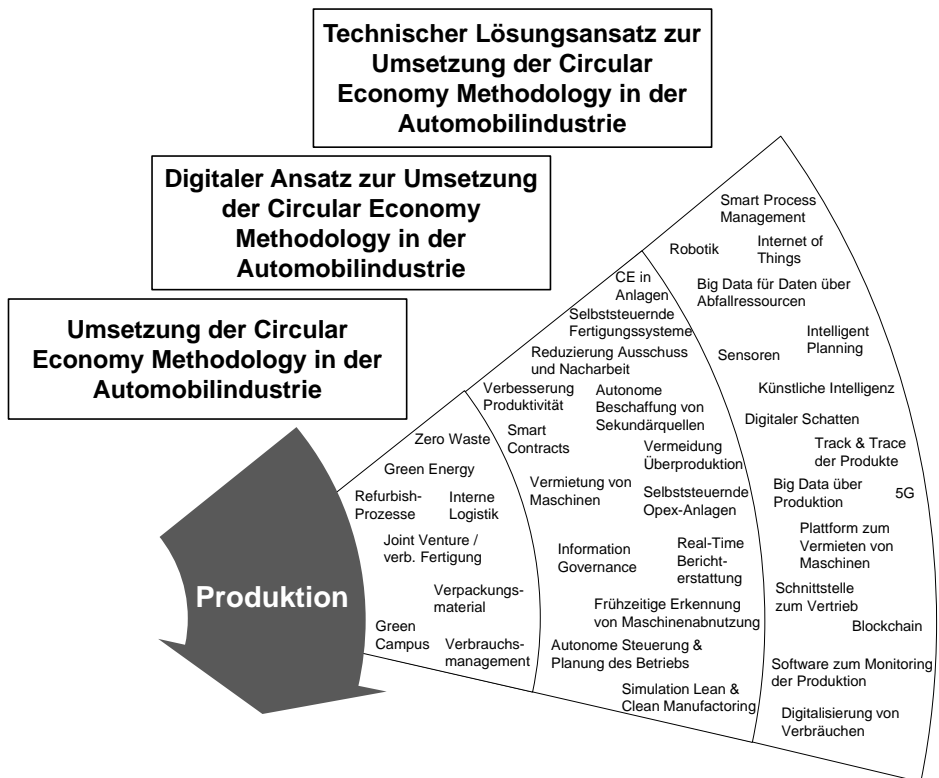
Technischer Lösungsansatz zur Umsetzung der Circular Economy Methodology in der Automobilindustrie

Digitaler Ansatz zur Umsetzung der Circular Economy Methodology in der Automobilindustrie

Umsetzung der Circular Economy Methodology in der Automobilindustrie

Produktion

Zero Waste
Green Energy
Refurbish-Prozesse
Interne Logistik
Joint Venture / verb. Fertigung
Verpackungsmaterial
Green Campus
Verbrauchsmanagement

CE in Anlagen
Selbststeuernde Fertigungssysteme
Reduzierung Ausschuss und Nacharbeit
Verbesserung Produktivität
Autonome Beschaffung von Sekundärquellen
Smart Contracts
Vermeidung Überproduktion
Vermietung von Maschinen
Selbststeuernde Opex-Anlagen
Information Governance
Real-Time Berichterstattung
Frühzeitige Erkennung von Maschinenabnutzung
Autonome Steuerung & Planung des Betriebs
Simulation Lean & Clean Manufactoring

Smart Process Management
Robotik
Internet of Things
Big Data für Daten über Abfallressourcen
Intelligent Planning
Sensoren
Künstliche Intelligenz
Digitaler Schatten
Track & Trace der Produkte
Big Data über Produktion
5G
Plattform zum Vermieten von Maschinen
Schnittstelle zum Vertrieb
Blockchain
Software zum Monitoring der Produktion
Digitalisierung von Verbräuchen